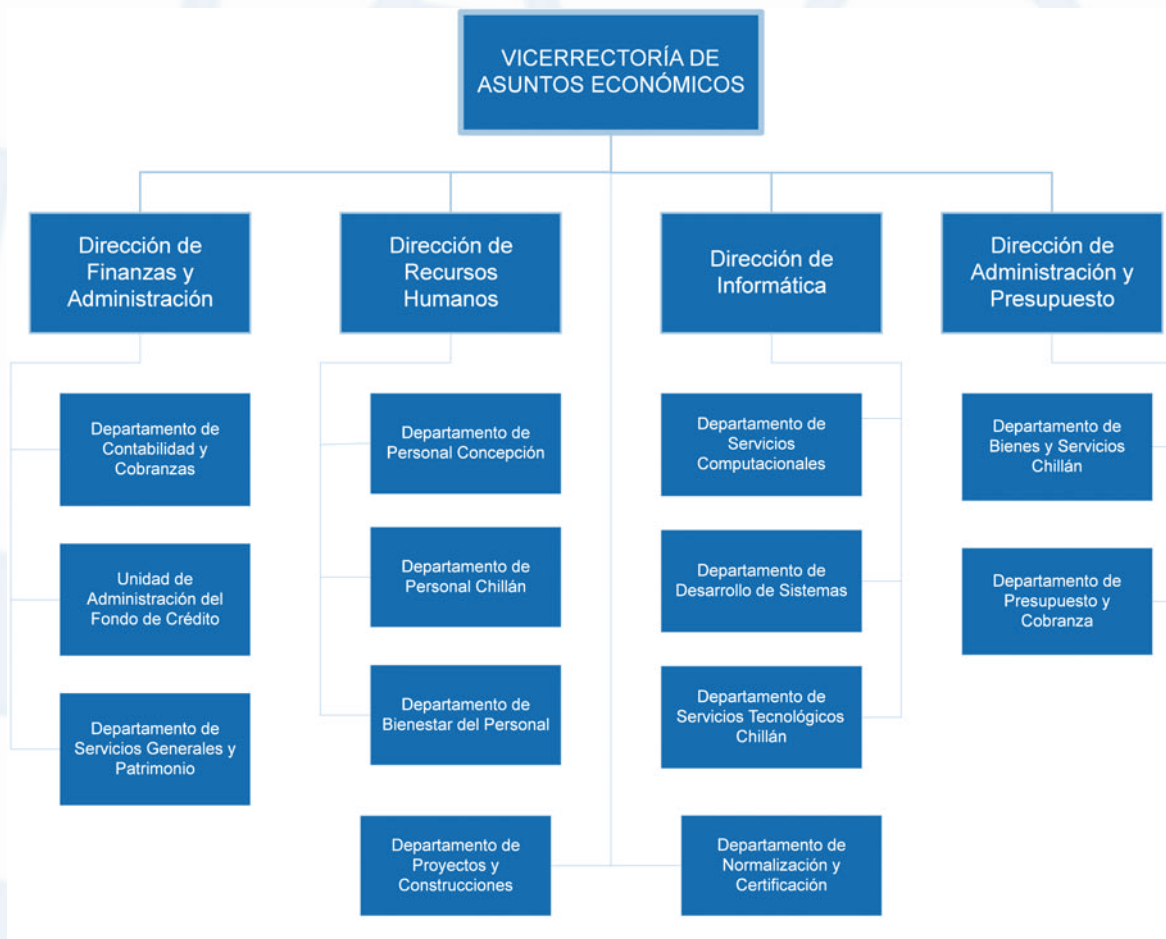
VICERRECTORÍA DE ASUNTOS ECONÓMICOS

Dirección de Finanzas y Administración

Departamento de Contabilidad y Cobranzas

Unidad de Administración del Fondo de Crédito

Departamento de Servicios Generales y Patrimonio

Dirección de Recursos Humanos

Departamento de Personal Concepción

Departamento de Personal Chillán

Departamento de Bienestar del Personal

Dirección de Informática

Departamento de Servicios Computacionales

Departamento de Desarrollo de Sistemas

Departamento de Servicios Tecnológicos Chillán

Dirección de Administración y Presupuesto

Departamento de Bienes y Servicios Chillán

Departamento de Presupuesto y Cobranza

Departamento de Proyectos y Construcciones

Departamento de Normalización y Certificación